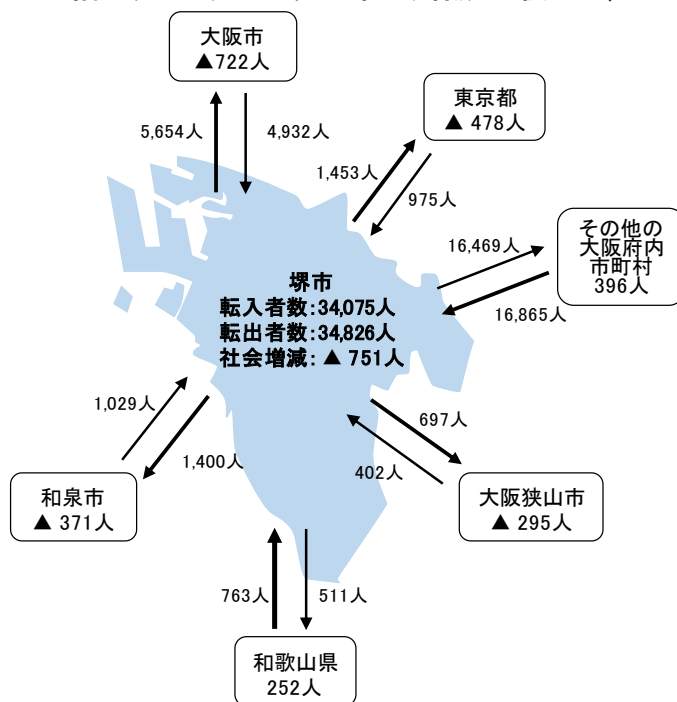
大阪市
▲722人

5,654人

4,932人

東京都
▲ 478人

1,453人

975人

その他の
大阪府内
市町村
396人

16,469人

16,865人

堺市
転入者数:34,075人
転出者数:34,826人
社会増減: ▲ 751人

1,029人

1,400人

和泉市
▲ 371人

697人

402人

大阪狭山市
▲ 295人

763人

511人

和歌山県
252人